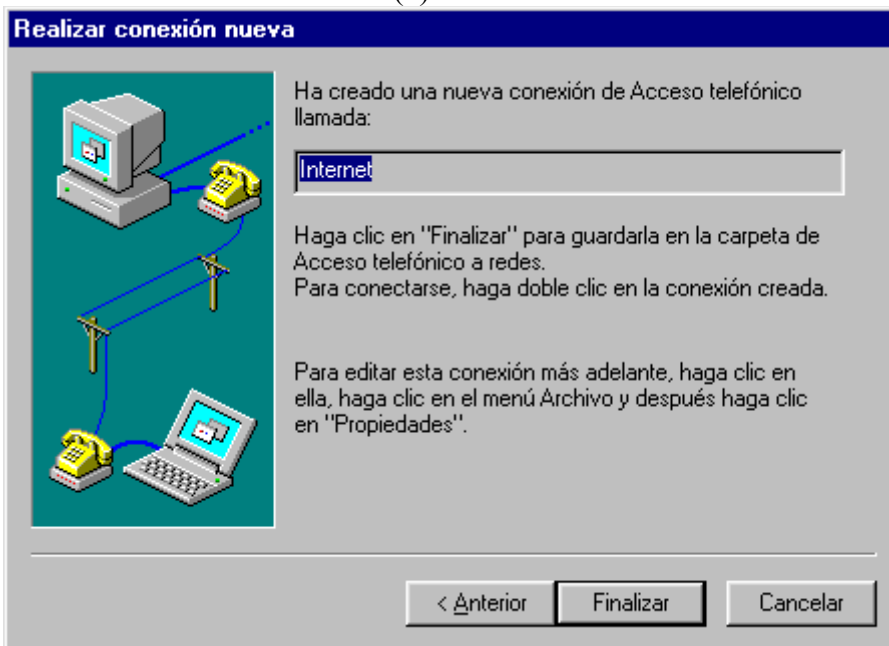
Realizar conexión nueva

Ha creado una nueva conexión de Acceso telefónico llamada:

Internet

Haga clic en "Finalizar" para guardarla en la carpeta de Acceso telefónico a redes.
Para conectarse, haga doble clic en la conexión creada.

Para editar esta conexión más adelante, haga clic en ella, haga clic en el menú Archivo y después haga clic en "Propiedades".

< Anterior
Finalizar
Cancelar